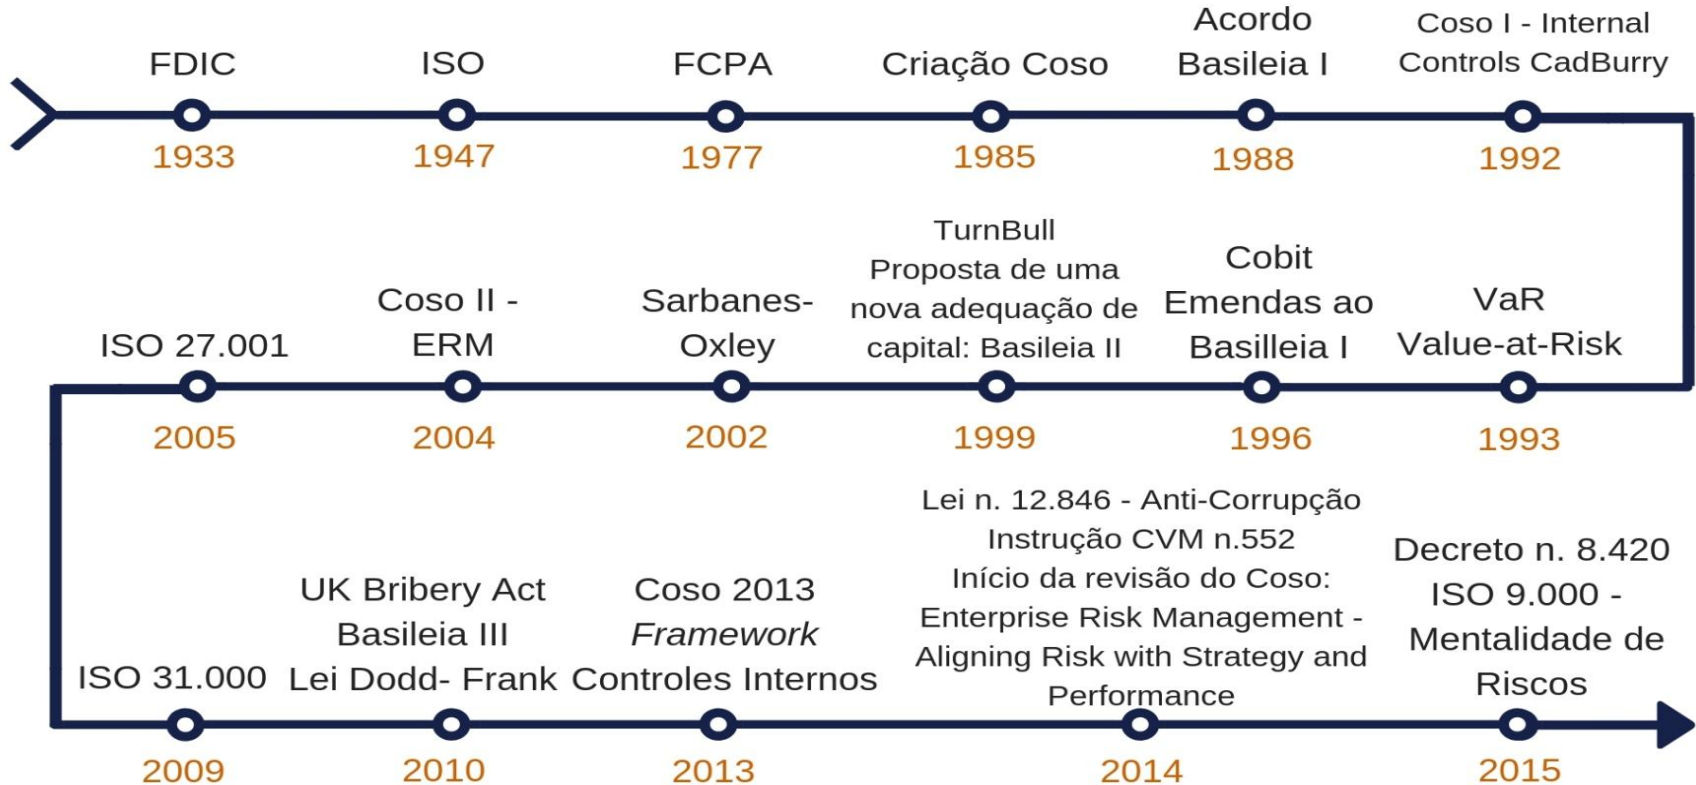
FDIC
1933

ISO
1947

FCPA
1977

Criação Coso
1985

Acordo Basileia I
1988

Coso I - Internal Controls CadBurry
1992

ISO 27.001
2005

Coso II - ERM
2004

Sarbanes-Oxley
2002

TurnBull
Proposta de uma nova adequação de capital: Basileia II
1999

Cobit
Emendas ao Basilleia I
1996

VaR
Value-at-Risk
1993

ISO 31.000
2009

UK Bribery Act
Basileia III
Lei Dodd- Frank
2010

Coso 2013
*Framework*
Controles Internos
2013

Lei n. 12.846 - Anti-Corrupção
Instrução CVM n.552
Início da revisão do Coso: Enterprise Risk Management - Aligning Risk with Strategy and Performance
2014

Decreto n. 8.420
ISO 9.000 - Mentalidade de Riscos
2015